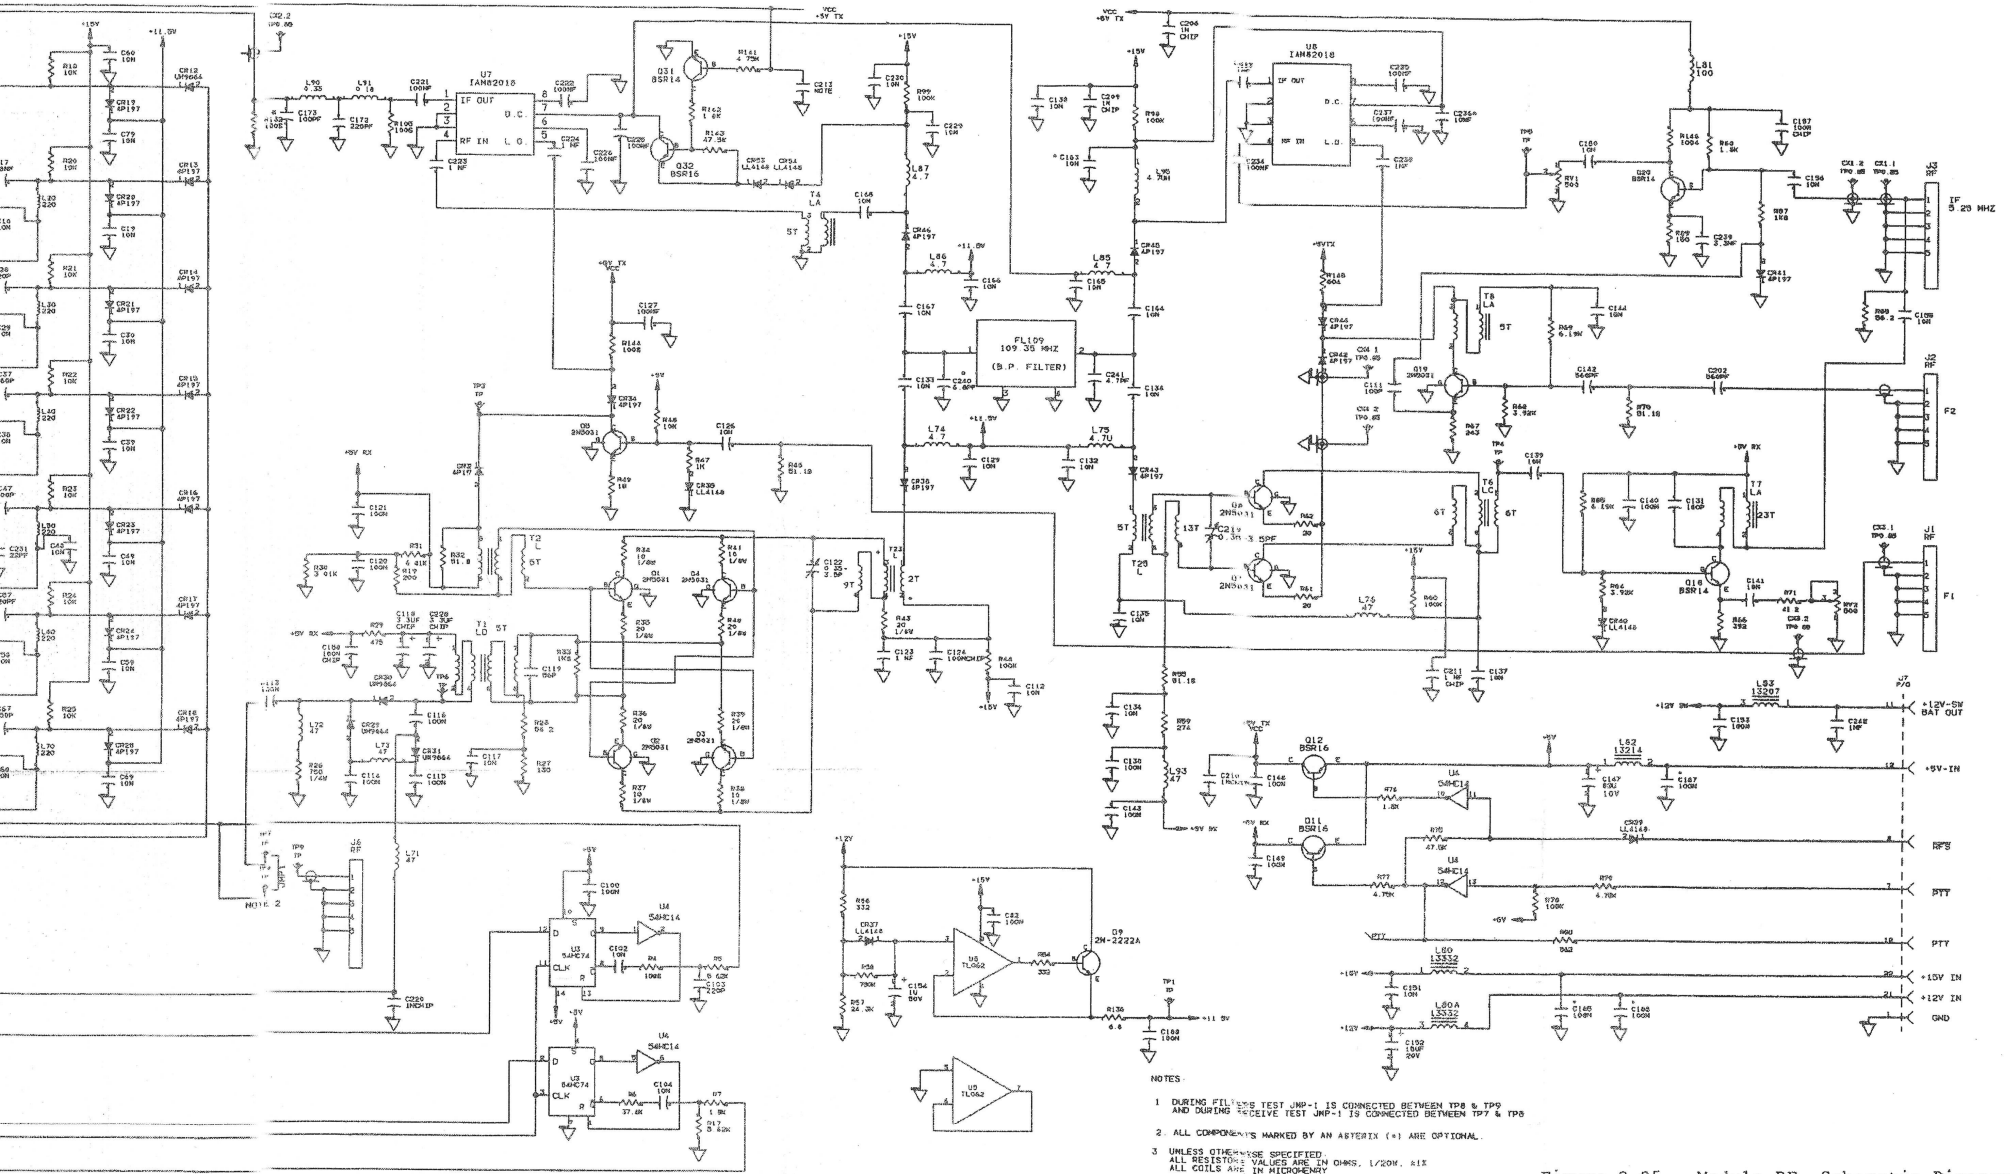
+15V
+11.5V
C60 10N
R18 10K
CR12 UM9664
CR19 4P197
C79 10N
R20 10K
CR13 4P197
L20 220
CR20 4P197
C19 10N
R21 10K
CR14 4P197
L30 220
CR21 4P197
C30 10N
R22 10K
CR15 4P197
L40 220
CR22 4P197
C39 10N
R23 10K
CR16 4P197
L50 220
CR23 4P197
C49 10N
C231
R24 10K
CR17 4P197
L60 220
CR24 4P197
C59 10N
R25 10K
CR18 4P197
L70 220
CR28 4P197
C69 10N

CX2.2 TP0.85
L90 0.33
L91 0.18
C221 100NF
U7 IAM82018
IF OUT
D.C.
RF IN
L.O.
R132 100S
C173 100PF
C172 220PF
R190 100S
C223 1 NF
C222 100NF
C224 1 NF
C225 100NF
C226 100NF
Q31 BSR14
R141 4.75K
C213 NOTE
R142 1.6K
R143 47.5K
Q32 BSR16
CR53 LL4148
CR54 LL4148
T4 LA
5T
C168 10N
VCC +5V TX
+15V
C230 10N
R99 100K
C229 10N
L87 4.7
CR46 4P197
+11.5V
L86 4.7
C156 10N
C167 10N
FL109 109.35 MHZ (B.P. FILTER)
C133 10N
C240 6.8PF
C241 4.7PF
+11.5V
L74 4.7
C129 10N
L75 4.7U
C132 10N
CR35 4P197
+5V TX VCC
C127 100NF
R144 100S
+5V
CR34 4P197
R46 10K
Q8 2N5031
C126 10N
R47 1K
R49 10
CR36 LL4148
R45 51.1S
TP3 TP
CR2 4P197
+5V RX
C121 100N
R30 3.01K
C120 100N
R31 4.41K
R32 51.8
R17 200
T2 L
5T
R34 10 1/8W
Q1 2N5031
R41 10 1/8W
Q4 2N5031
R35 20 1/8W
R40 20 1/8W
C122 0.35-3.5P
9T
T23
2T
R43 20 1/8W
C123 1 NF
C124 100NCHIP
R44 100N
C112 10N
+15V
+5V RX
R29 475
C118 3.3UF CHIP
C228 3.3UF CHIP
T1 LD
5T
C150 100N CHIP
CR30 UM9664
C119 56P
R33 1KS
C113 100N
TP6
L72 47
CR29 UM9664
C116 100N
L73 47
CR31 UM9664
C117 10N
R28 56.2
R26 750 1/4W
C114 100N
C115 100N
R27 130
R36 20 1/8W
Q2 2N5031
R39 20 1/8W
Q3 2N5031
R37 10 1/8W
R38 10 1/8W

VCC +5V TX
C204 1N CHIP
+15V
C138 10N
C294 1N CHIP
R98 100K
C163 10N
L90 4.7UH
U8 IAM82018
IF OUT
D.C.
RF IN
L.O.
C235 100NF
C237 100NF
C236a 10NF
C234 100NF
C238 1NF
L85 4.7
C165 10N
C164 10N
CR48 4P197
C134 10N
CR43 4P197
+5VTX
R148 604
CR44 4P197
CR42 4P197
C111 100P
CX4.1 TP0.85
CX4.2 TP0.85
Q19 2N5031
T8 LA
5T
C144 10N
R69 6.19K
C142 560PF
C202 560PF
R68 3.92K
R67 243
R70 51.1S
Q6 2N5031
R42 20
C219 0.30-3.5PF
13T
5T
T20 L
Q7 2N5031
R41 20
L76 47
+15V
R60 100K
C135 10N
C211 1 NF CHIP
C137 10N
R55 51.1S
C134 10N
R59 274
C136 100N
L93 47
C143 100N
+5V RX
TP4 TP
C139 10N
T6 LC
6T
6T
+5V RX
R65 6.19K
C140 100N
C131 180P
T7 LA
23T
R64 3.92K
CR40 LL4148
Q16 BSR14
R66 332
C141 10N
R71 41.2
CX3.2 TP0.85
RV2 500
TP8 TP
RV1 500
C180 10N
R146 100S
R63 1.5K
C187 100N CHIP
Q20 BSR14
R62 100
C239 3.3NF
C196 10N
R87 1K8
CR41 4P197
L81 100
CX1.2 TP0.85
CX1.1 TP0.85
J3 RF
IF 5.25 MHZ
R88 56.2
C109 10N
J2 RF
F2
CX3.1 TP0.85
J1 RF
F1

+5V TX VCC
C210 100N
C146 100N
Q12 BSR16
+5V
L82 13214
C147 68U 10V
C167 100N
U4 54HC14
R76 1.8K
+5V RX
C149 100N
Q11 BSR16
R75 47.0K
CR39 LL4148
U4 54HC14
R77 4.70K
R79 4.70K
R78 100K
+5V
PTT
R80 0A2
L80 13332
+15V
C151 10N
C185 100N
C186 10N
L80A 13332
+12V
C152 10UF 20V
+12V SW
L83 13207
C193 100N
C248 1NF
J7 P/O
+12V-SW BAT OUT
+5V-IN
RFS
PTT
PTT
+15V IN
+12V IN
GND

TP7 TP
JMP
TP9 TP
J6 RF
NOTE 2
L71 47
+5V
C100 100N
U4 54HC14
U3 54HC74
D S CLK R
C102 10N
R4 100K
R5
R3 6.62K
C103 22P
C220 1NCHIP
+5V
U4 54HC14
U3 54HC74
R6 37.4K
C104 10N
R7 1.5K
R17 3.83K

+12V
R56 332
CR37 LL4148
R58 750K
R57 24.3K
C154 1U 50V
+15V
C82 100N
U5 TL062
R54 332
Q9 2N-2222A
TP1 TP
R136 6.8
C162 100N
+11.5V
U5 TL062

NOTES:
1 DURING FIL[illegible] TEST JMP-1 IS CONNECTED BETWEEN TP8 & TP9 AND DURING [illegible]ECEIVE TEST JMP-1 IS CONNECTED BETWEEN TP7 & TP8
2 ALL COMPONEN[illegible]S MARKED BY AN ASTERIX (*) ARE OPTIONAL.
3 UNLESS OTHE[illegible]SE SPECIFIED. ALL RESISTOR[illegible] VALUES ARE IN OHMS, 1/20W, ±1% ALL COILS ARE IN MICROHENRY

Figure 8-25 Module RF Schematic Diag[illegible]